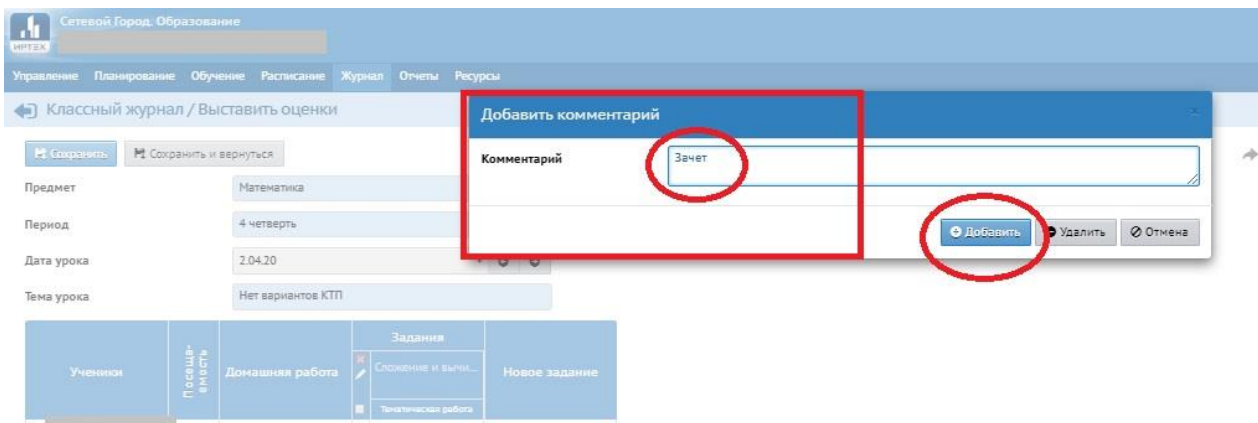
Сетевой Город. Образование
ИРТЕХ

Управление Планирование Обучение Расписание Журнал Отчеты Ресурсы

Классный журнал / Выставить оценки

Сохранить | Сохранить и вернуться

Предмет | Математика
Период | 4 четверть
Дата урока | 2.04.20
Тема урока | Нет вариантов КТП

| Ученики | Посещаемость | Домашняя работа | Задания: Сложение и вычи... / Тематическая работа | Новое задание |
|---|---|---|---|---|

Добавить комментарий

Комментарий | Зачет

Добавить | Удалить | Отмена